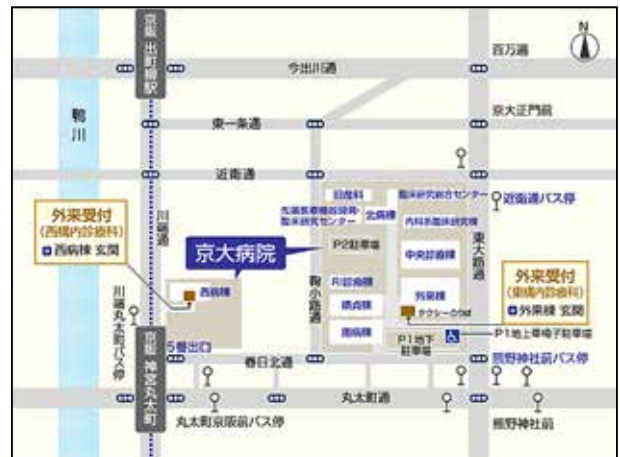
N

京阪 出町柳駅

百万遍

今出川通

鴨川

東一条通

京大正門前

近衛通

旧館

臨床研究総合センター

近衛通バス停

先端医療機器開発・臨床研究センター

北病棟

内科系臨床研究棟

外来受付
(西構内診療科)
西病棟 玄関

川端通

京大病院

P2駐車場

中央診療棟

東大路通

R1診療棟

外来受付
(東構内診療科)
外来棟 玄関

川端丸太町バス停

西病棟

積貞棟

外来棟

南病棟

タクシーのりば

P1地下駐車場

P1地上車椅子駐車場

5番出口

京阪 神宮丸太町

春日北通

熊野神社前バス停

丸太町通

丸太町京阪前バス停

熊野神社前